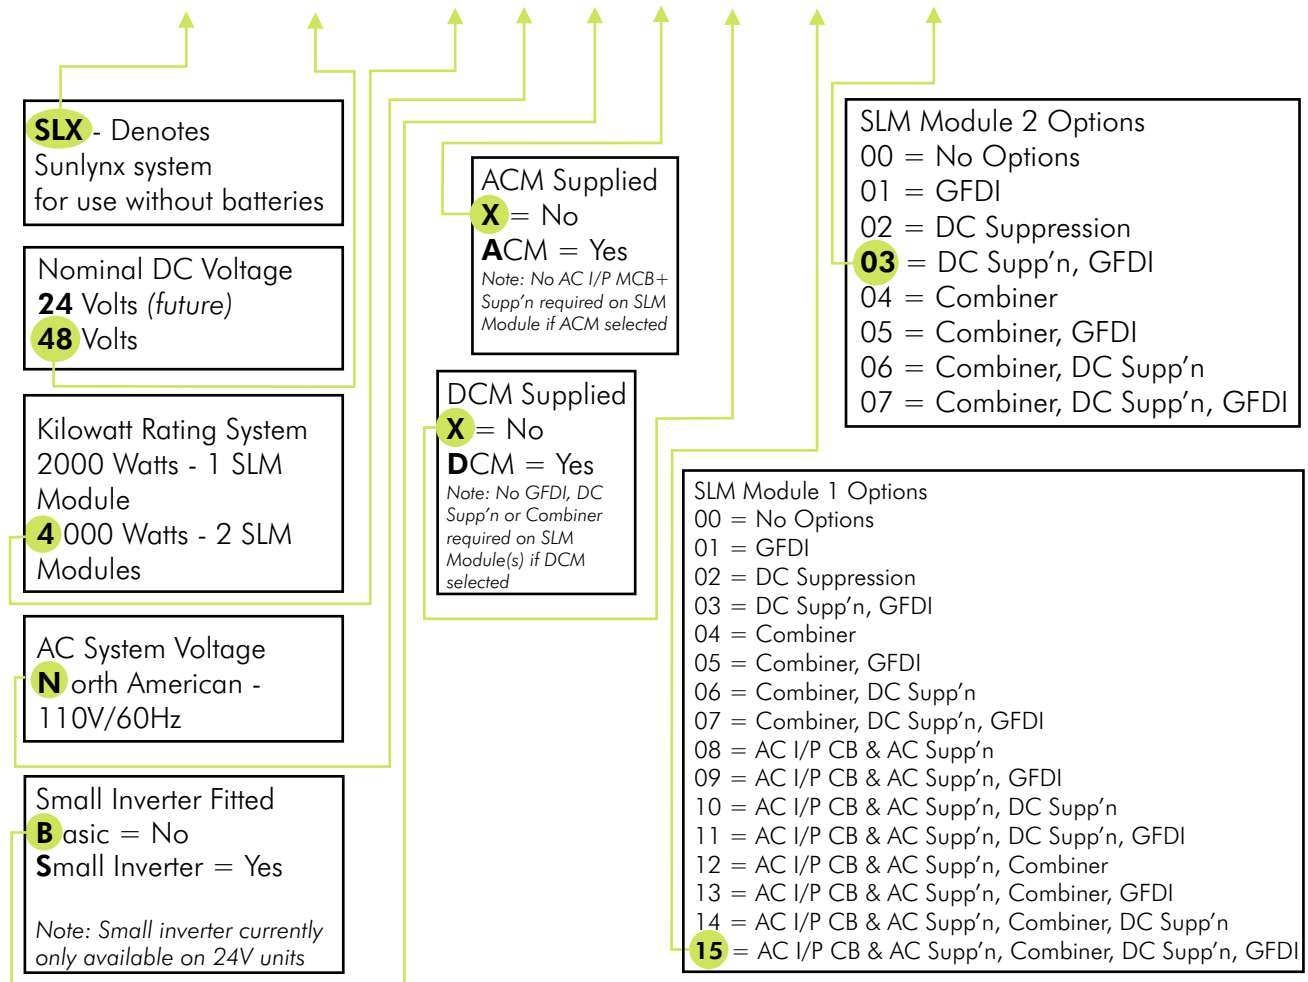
**SLX** - Denotes Sunlynx system for use without batteries

Nominal DC Voltage
**24** Volts *(future)*
**48** Volts

Kilowatt Rating System
2000 Watts - 1 SLM Module
**4**000 Watts - 2 SLM Modules

AC System Voltage
**N**orth American - 110V/60Hz

Small Inverter Fitted
**B**asic = No
**S**mall Inverter = Yes

*Note: Small inverter currently only available on 24V units*

ACM Supplied
**X** = No
**A**CM = Yes
*Note: No AC I/P MCB+ Supp'n required on SLM Module if ACM selected*

DCM Supplied
**X** = No
**D**CM = Yes
*Note: No GFDI, DC Supp'n or Combiner required on SLM Module(s) if DCM selected*

SLM Module 2 Options
00 = No Options
01 = GFDI
02 = DC Suppression
**03** = DC Supp'n, GFDI
04 = Combiner
05 = Combiner, GFDI
06 = Combiner, DC Supp'n
07 = Combiner, DC Supp'n, GFDI

SLM Module 1 Options
00 = No Options
01 = GFDI
02 = DC Suppression
03 = DC Supp'n, GFDI
04 = Combiner
05 = Combiner, GFDI
06 = Combiner, DC Supp'n
07 = Combiner, DC Supp'n, GFDI
08 = AC I/P CB & AC Supp'n
09 = AC I/P CB & AC Supp'n, GFDI
10 = AC I/P CB & AC Supp'n, DC Supp'n
11 = AC I/P CB & AC Supp'n, DC Supp'n, GFDI
12 = AC I/P CB & AC Supp'n, Combiner
13 = AC I/P CB & AC Supp'n, Combiner, GFDI
14 = AC I/P CB & AC Supp'n, Combiner, DC Supp'n
**15** = AC I/P CB & AC Supp'n, Combiner, DC Supp'n, GFDI